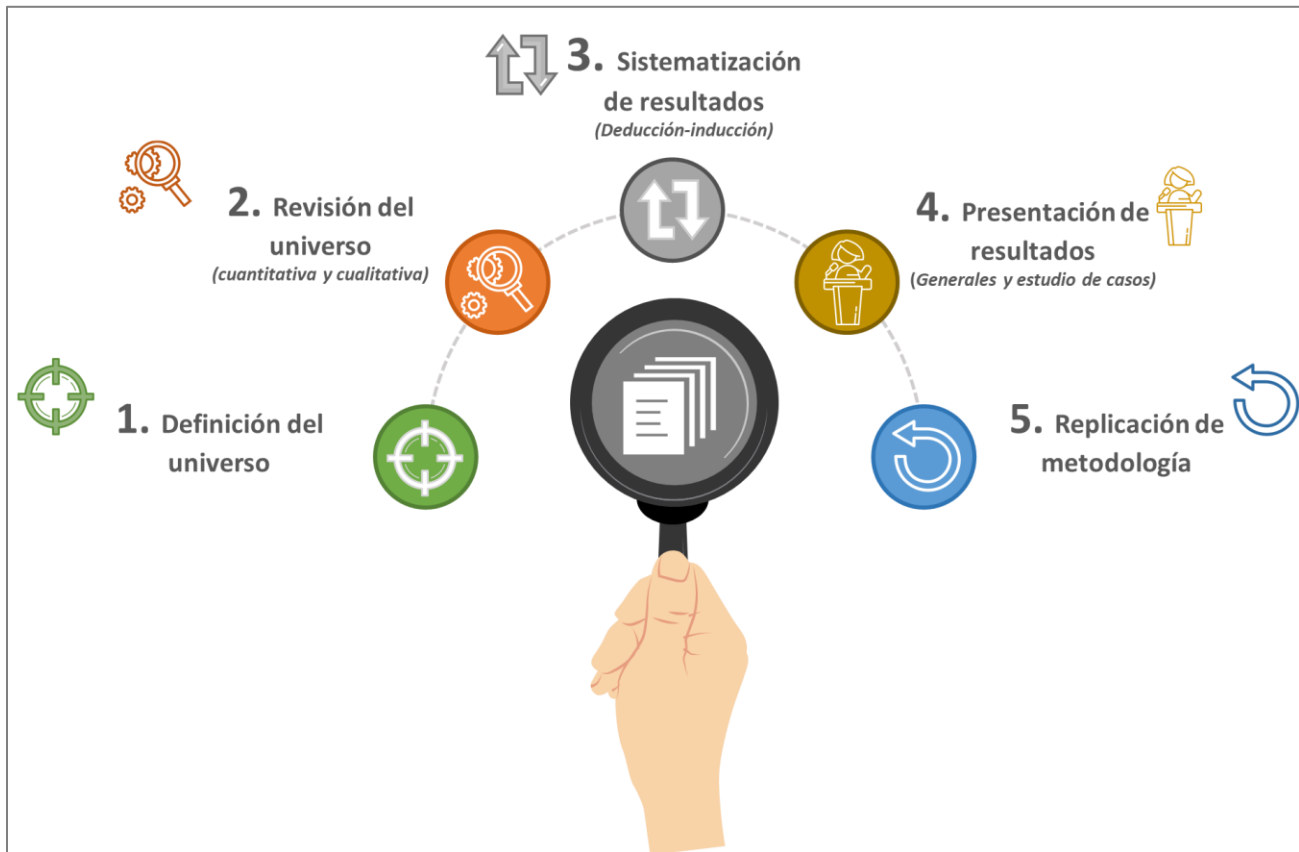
3. Sistematización de resultados
(Deducción-inducción)

2. Revisión del universo
(cuantitativa y cualitativa)

4. Presentación de resultados
(Generales y estudio de casos)

1. Definición del universo

5. Replicación de metodología